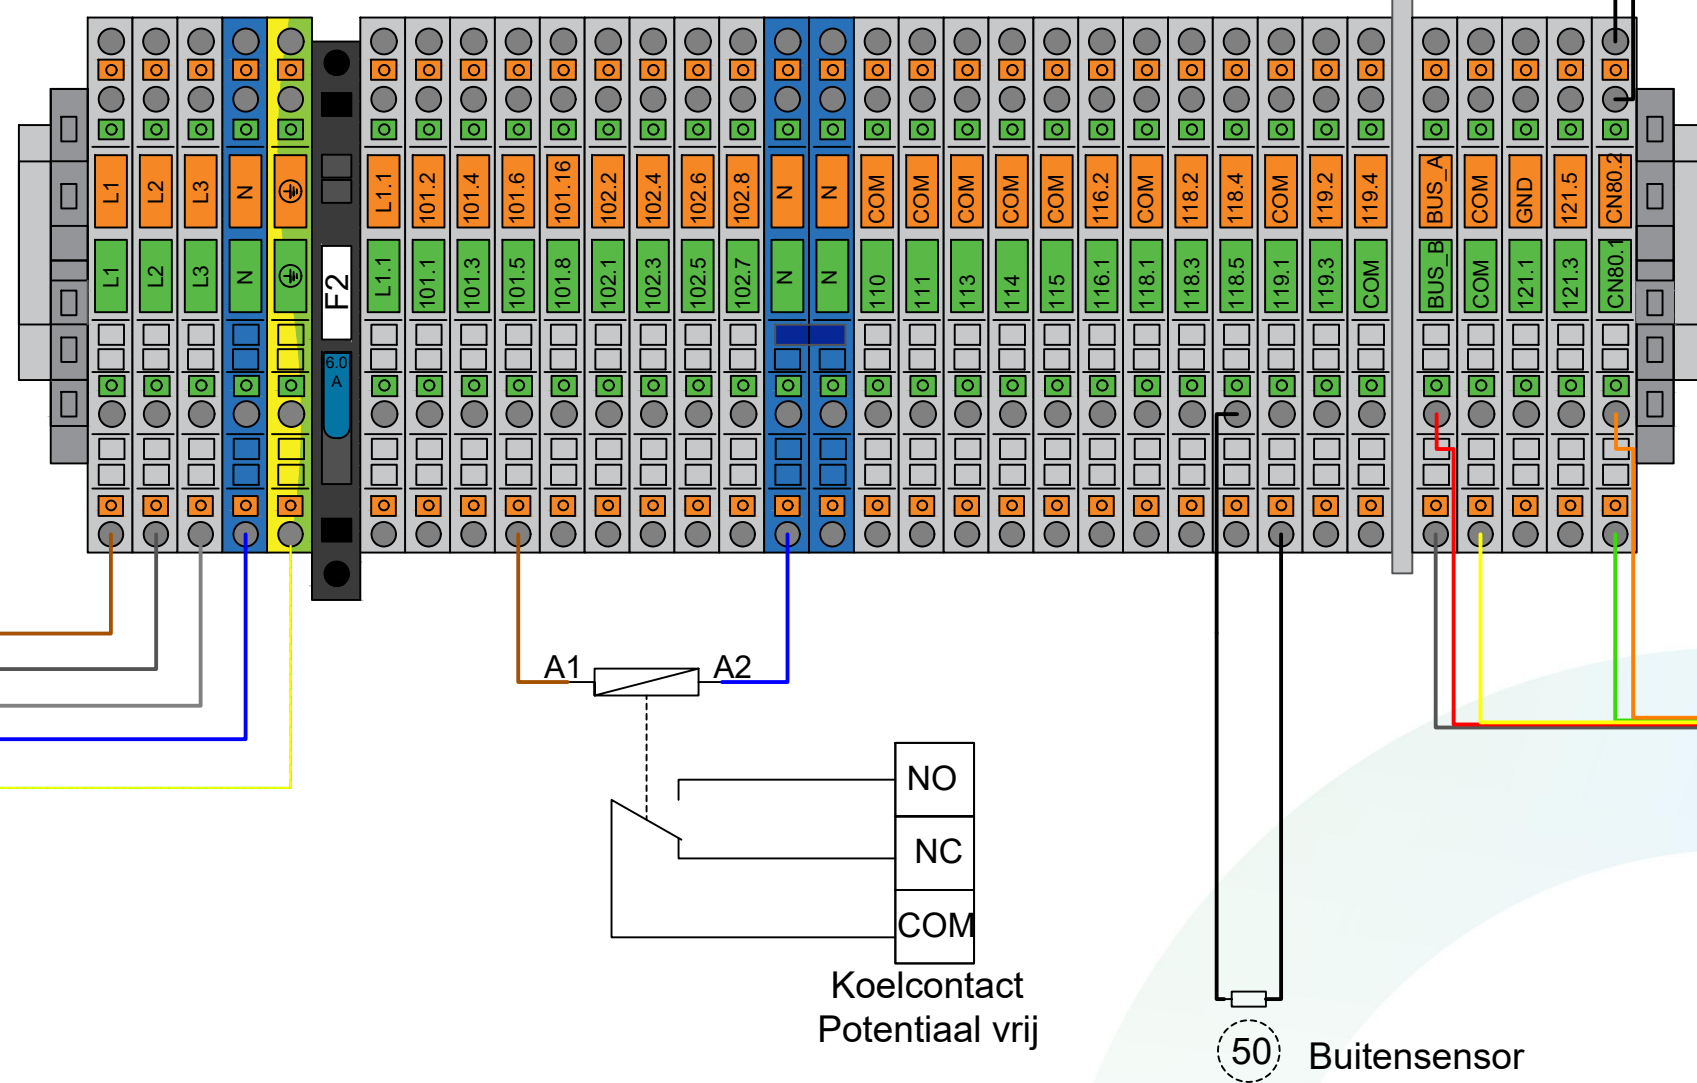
L1 L2 L3 N ⏚ L1.1 101.2 101.4 101.6 101.16 102.2 102.4 102.6 102.8 N N COM COM COM COM COM 116.2 COM 118.2 118.4 COM 119.2 119.4 BUS_A COM GND 121.5 CN80.2

L1 L2 L3 N ⏚ F2 L1.1 101.1 101.3 101.5 101.8 102.1 102.3 102.5 102.7 N N 110 111 113 114 115 116.1 118.1 118.3 118.5 119.1 119.3 COM BUS_B COM 121.1 121.3 CN80.1

6.0 A

A1 A2

NO
NC
COM

Koelcontact
Potentiaal vrij

50 Buitensensor